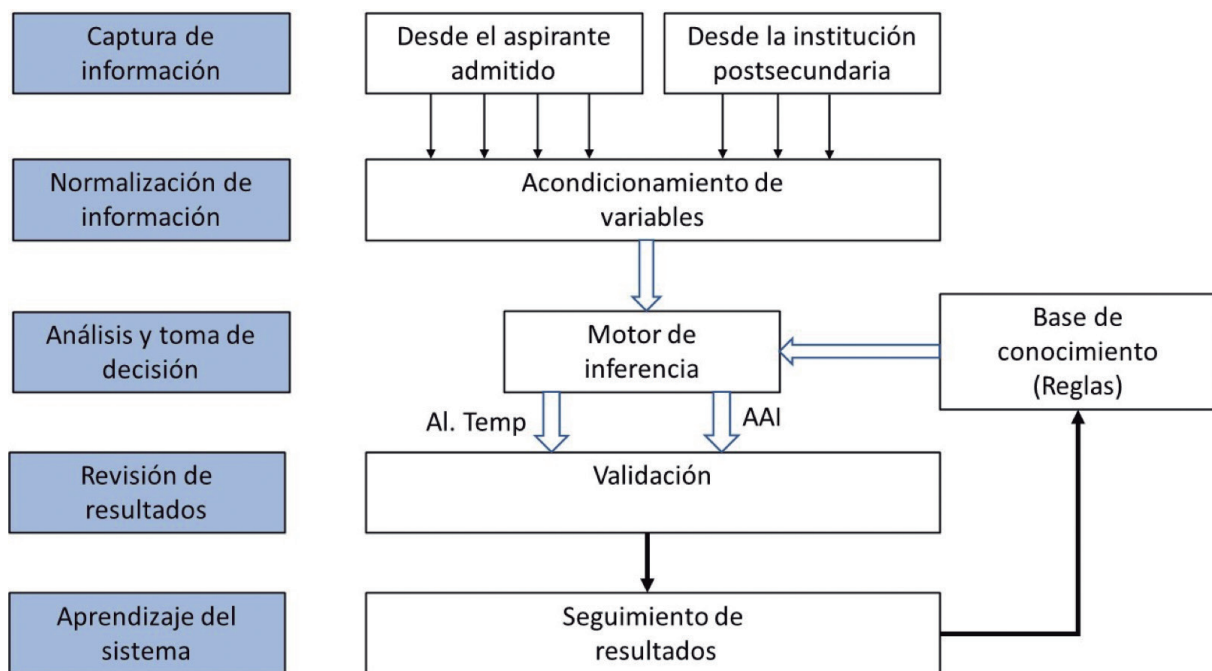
Captura de información

Desde el aspirante admitido

Desde la institución postsecundaria

Normalización de información

Acondicionamiento de variables

Análisis y toma de decisión

Motor de inferencia

Base de conocimiento (Reglas)

Al. Temp

AAI

Revisión de resultados

Validación

Aprendizaje del sistema

Seguimiento de resultados